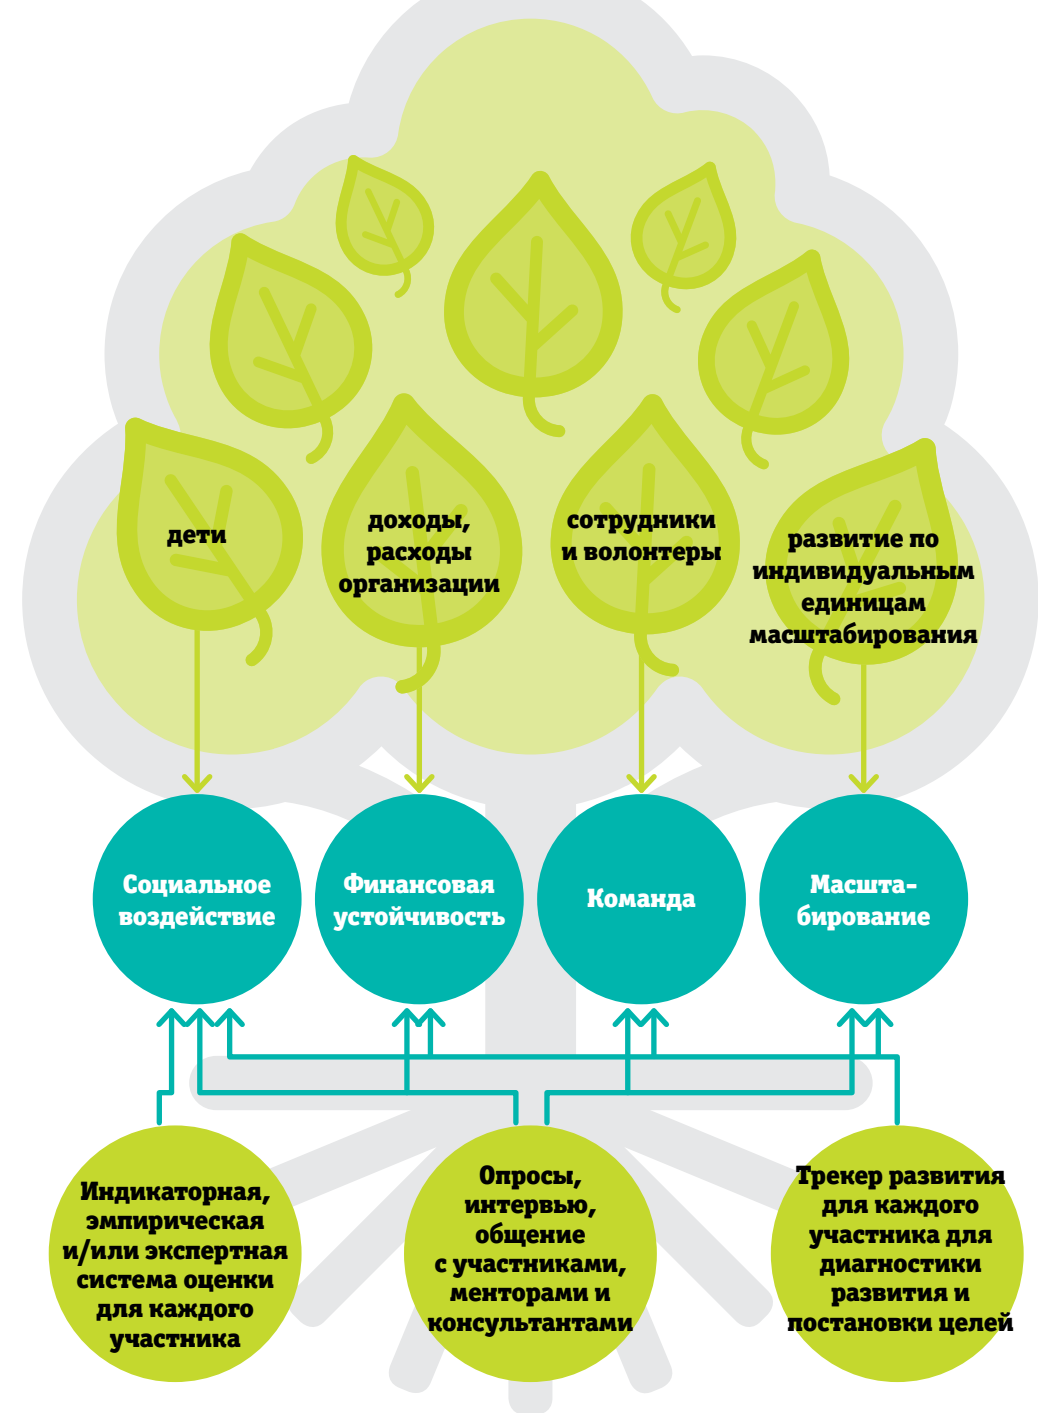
дети

доходы, расходы организации

сотрудники и волонтеры

развитие по индивидуальным единицам масштабирования

Социальное воздействие

Финансовая устойчивость

Команда

Масштабирование

Индикаторная, эмпирическая и/или экспертная система оценки для каждого участника

Опросы, интервью, общение с участниками, менторами и консультантами

Трекер развития для каждого участника для диагностики развития и постановки целей